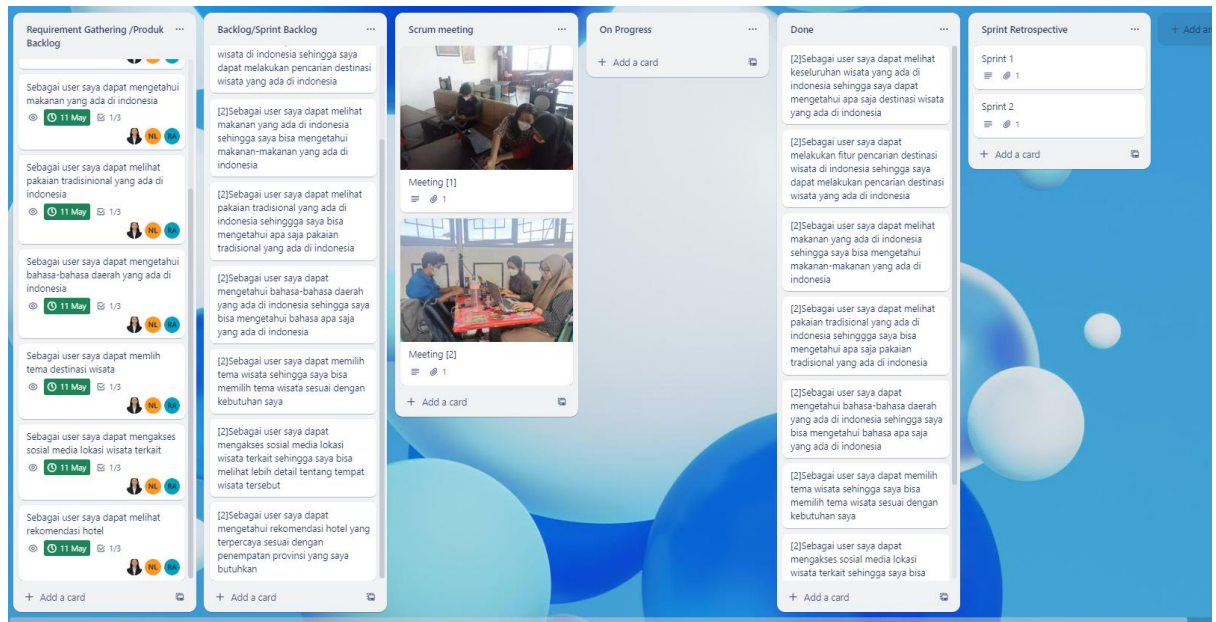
Requirement Gathering /Produk Backlog ···

Sebagai user saya dapat mengetahui makanan yang ada di indonesia
11 May 1/3
NL RA

Sebagai user saya dapat melihat pakaian tradisinional yang ada di indonesia
11 May 1/3
NL RA

Sebagai user saya dapat mengetahui bahasa-bahasa daerah yang ada di indonesia
11 May 1/3
NL RA

Sebagai user saya dapat memlih tema destinasi wisata
11 May 1/3
NL RA

Sebagai user saya dapat mengakses sosial media lokasi wisata terkait
11 May 1/3
NL RA

Sebagai user saya dapat melihat rekomendasi hotel
11 May 1/3
NL RA

+ Add a card

Backlog/Sprint Backlog ···

wisata di indonesia sehingga saya dapat melakukan pencarian destinasi wisata yang ada di indonesia

[2]Sebagai user saya dapat melihat makanan yang ada di indonesia sehingga saya bisa mengetahui makanan-makanan yang ada di indonesia

[2]Sebagai user saya dapat melihat pakaian tradisional yang ada di indonesia sehinggga saya bisa mengetahui apa saja pakaian tradisional yang ada di indonesia

[2]Sebagai user saya dapat mengetahui bahasa-bahasa daerah yang ada di indonesia sehingga saya bisa mengetahui bahasa apa saja yang ada di indonesia

[2]Sebagai user saya dapat memilih tema wisata sehingga saya bisa memilih tema wisata sesuai dengan kebutuhan saya

[2]Sebagai user saya dapat mengakses sosial media lokasi wisata terkait sehingga saya bisa melihat lebih detail tentang tempat wisata tersebut

[2]Sebagai user saya dapat mengetahui rekomendasi hotel yang terpercaya sesuai dengan penempatan provinsi yang saya butuhkan

+ Add a card

Scrum meeting ···

Meeting [1]
1

Meeting [2]
1

+ Add a card

On Progress ···

+ Add a card

Done ···

[2]Sebagai user saya dapat melihat keseluruhan wisata yang ada di indonesia sehingga saya dapat mengetahui apa saja destinasi wisata yang ada di indonesia

[2]Sebagai user saya dapat melakukan fitur pencarian destinasi wisata di indonesia sehingga saya dapat melakukan pencarian destinasi wisata yang ada di indonesia

[2]Sebagai user saya dapat melihat makanan yang ada di indonesia sehingga saya bisa mengetahui makanan-makanan yang ada di indonesia

[2]Sebagai user saya dapat melihat pakaian tradisional yang ada di indonesia sehinggga saya bisa mengetahui apa saja pakaian tradisional yang ada di indonesia

[2]Sebagai user saya dapat mengetahui bahasa-bahasa daerah yang ada di indonesia sehingga saya bisa mengetahui bahasa apa saja yang ada di indonesia

[2]Sebagai user saya dapat memilih tema wisata sehingga saya bisa memilih tema wisata sesuai dengan kebutuhan saya

[2]Sebagai user saya dapat mengakses sosial media lokasi wisata terkait sehingga saya bisa

+ Add a card

Sprint Retrospective ···

Sprint 1
1

Sprint 2
1

+ Add a card

+ Add an